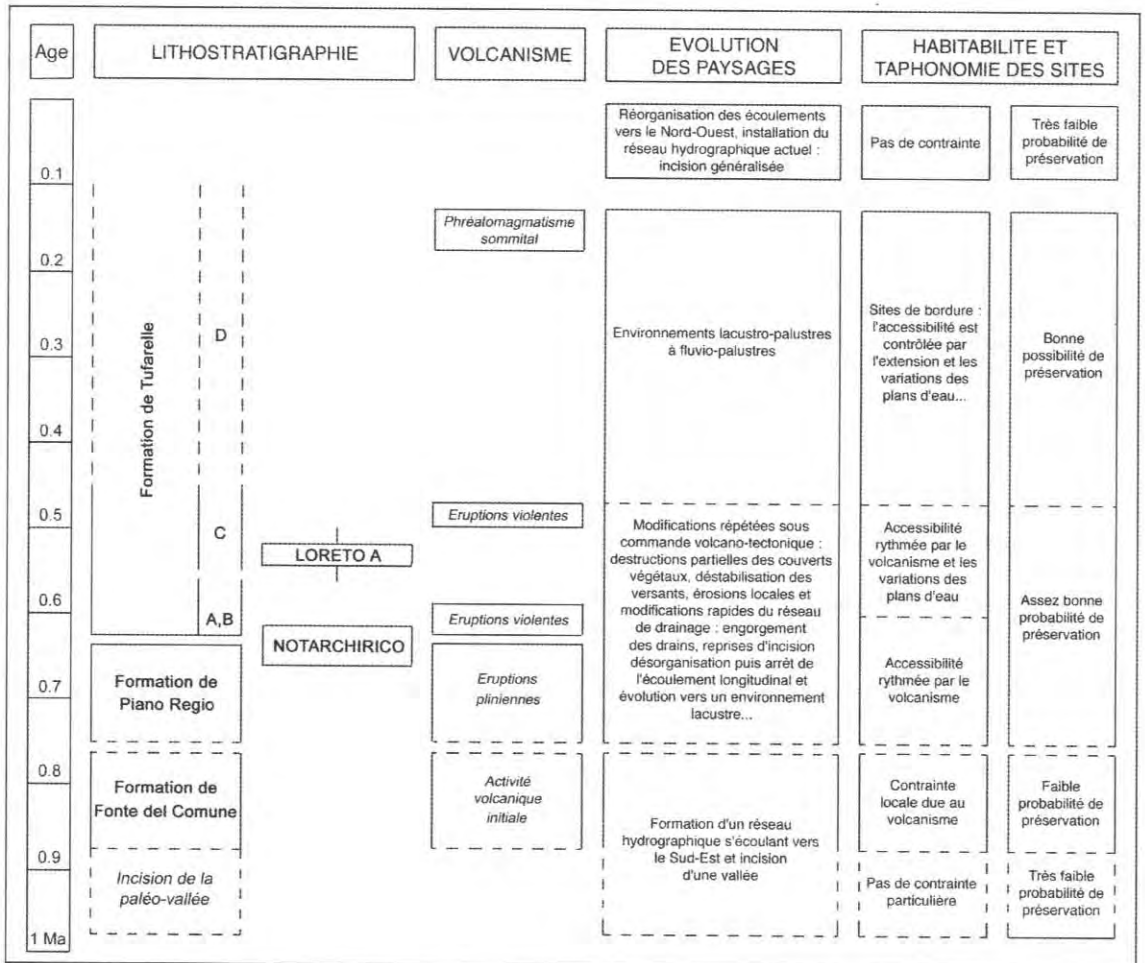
| Age | LITHOSTRATIGRAPHIE | | VOLCANISME | EVOLUTION DES PAYSAGES | HABITABILITE ET TAPHONOMIE DES SITES | |
|---|---|---|---|---|---|---|
| | | | | Réorganisation des écoulements vers le Nord-Ouest, installation du réseau hydrographique actuel : incision généralisée | Pas de contrainte | Très faible probabilité de préservation |
| 0.1 | Formation de Tufarelle | | | | | |
| 0.2 | | | *Phréatomagmatisme sommital* | | | |
| 0.3 | | D | | Environnements lacustro-palustres à fluvio-palustres | Sites de bordure : l'accessibilité est contrôlée par l'extension et les variations des plans d'eau... | Bonne possibilité de préservation |
| 0.4 | | | | | | |
| 0.5 | | C | *Eruptions violentes* | Modifications répétées sous commande volcano-tectonique : destructions partielles des couverts végétaux, déstabilisation des versants, érosions locales et modifications rapides du réseau de drainage : engorgement des drains, reprises d'incision désorganisation puis arrêt de l'écoulement longitudinal et évolution vers un environnement lacustre... | Accessibilité rythmée par le volcanisme et les variations des plans d'eau | Assez bonne probabilité de préservation |
| 0.6 | | A,B | *Eruptions violentes* | | | |
| 0.7 | Formation de Piano Regio | | *Eruptions pliniennes* | | Accessibilité rythmée par le volcanisme | |
| 0.8 | Formation de Fonte del Comune | | *Activité volcanique initiale* | Formation d'un réseau hydrographique s'écoulant vers le Sud-Est et incision d'une vallée | Contrainte locale due au volcanisme | Faible probabilité de préservation |
| 0.9 | *Incision de la paléo-vallée* | | | | Pas de contrainte particulière | Très faible probabilité de préservation |
| 1 Ma | | | | | | |

LORETO A

NOTARCHIRICO